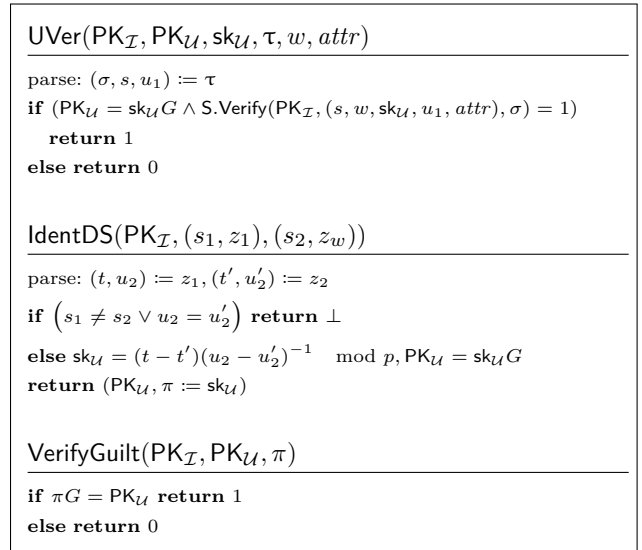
$\mathsf{UVer}(\mathsf{PK}_{\mathcal{I}}, \mathsf{PK}_{\mathcal{U}}, \mathsf{sk}_{\mathcal{U}}, \tau, w, attr)$

parse: $(\sigma, s, u_1) \coloneqq \tau$

**if** $(\mathsf{PK}_{\mathcal{U}} = \mathsf{sk}_{\mathcal{U}} G \wedge \mathsf{S.Verify}(\mathsf{PK}_{\mathcal{I}}, (s, w, \mathsf{sk}_{\mathcal{U}}, u_1, attr), \sigma) = 1)$

**return** 1

**else return** 0

$\mathsf{IdentDS}(\mathsf{PK}_{\mathcal{I}}, (s_1, z_1), (s_2, z_w))$

parse: $(t, u_2) \coloneqq z_1, (t', u_2') \coloneqq z_2$

**if** $\left(s_1 \neq s_2 \vee u_2 = u_2'\right)$ **return** $\perp$

**else** $\mathsf{sk}_{\mathcal{U}} = (t - t')(u_2 - u_2')^{-1} \mod p, \mathsf{PK}_{\mathcal{U}} = \mathsf{sk}_{\mathcal{U}} G$

**return** $(\mathsf{PK}_{\mathcal{U}}, \pi \coloneqq \mathsf{sk}_{\mathcal{U}})$

$\mathsf{VerifyGuilt}(\mathsf{PK}_{\mathcal{I}}, \mathsf{PK}_{\mathcal{U}}, \pi)$

**if** $\pi G = \mathsf{PK}_{\mathcal{U}}$ **return** 1

**else return** 0